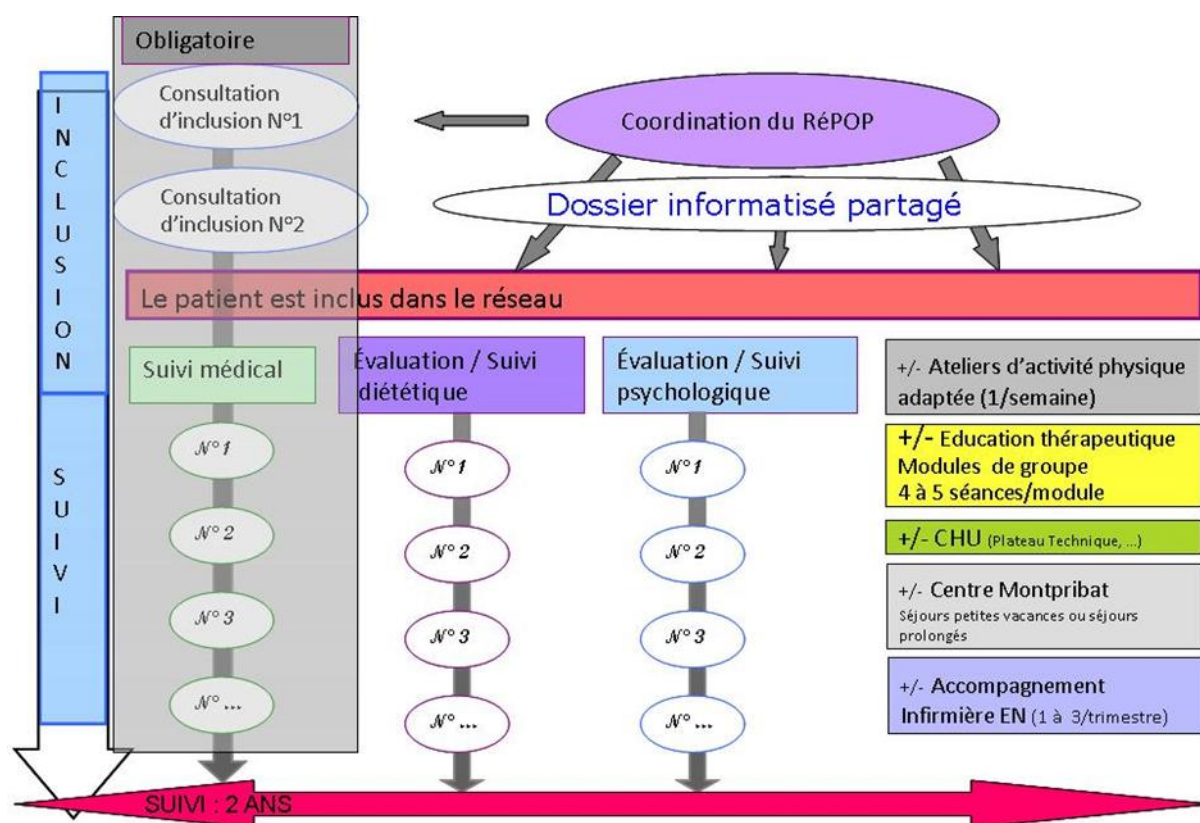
Obligatoire

I
N
C
L
U
S
I
O
N

S
U
I
V
I

Consultation d'inclusion N°1

Consultation d'inclusion N°2

Coordination du RéPOP

Dossier informatisé partagé

Le patient est inclus dans le réseau

Suivi médical

N° 1

N° 2

N° 3

N° ...

Évaluation / Suivi diététique

N° 1

N° 2

N° 3

N° ...

Évaluation / Suivi psychologique

N° 1

N° 2

N° 3

N° ...

+/- Ateliers d'activité physique adaptée (1/semaine)

+/- Education thérapeutique Modules de groupe 4 à 5 séances/module

+/- CHU (Plateau Technique, ...)

+/- Centre Montpribat Séjours petites vacances ou séjours prolongés

+/- Accompagnement Infirmière EN (1 à 3/trimestre)

SUIVI : 2 ANS